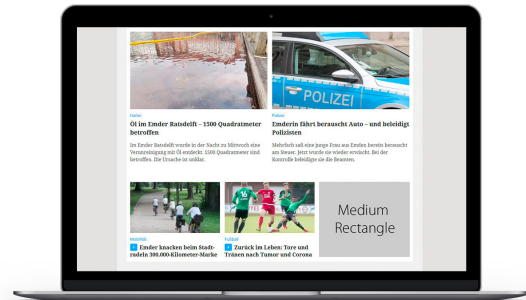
POLIZEI

Emden

Öl im Emder Ratsdelft – 1500 Quadratmeter betroffen

Im Emder Ratsdelft wurde in der Nacht zu Mittwoch eine Verunreinigung mit Öl entdeckt. 1500 Quadratmeter sind betroffen. Die Ursache ist unklar.

Polizei

Emderin fährt berauscht Auto – und beleidigt Polizisten

Mehrfach soll eine junge Frau aus Emden berauscht am Steuer gesessen. Jetzt wurde sie wieder erwischt. Bei der Kontrolle beleidigte sie die Beamten.

Emden

Emder knacken beim Stadtradeln 300.000-Kilometer-Marke

Fußball

Zurück im Leben: Tore und Tränen nach Tumor und Corona

Medium Rectangle